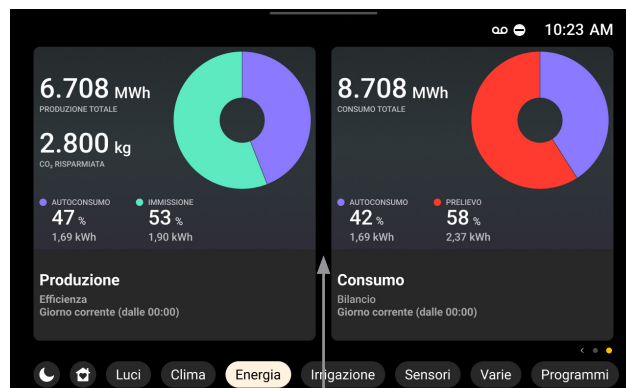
10:23 AM

6.708 MWh
PRODUZIONE TOTALE

2.800 kg
$CO_2$ RISPARMIATA

AUTOCONSUMO
47 %
1,69 kWh

IMMISSIONE
53 %
1,90 kWh

Produzione
Efficienza
Giorno corrente (dalle 00:00)

8.708 MWh
CONSUMO TOTALE

AUTOCONSUMO
42 %
1,69 kWh

PRELIEVO
58 %
2,37 kWh

Consumo
Bilancio
Giorno corrente (dalle 00:00)

Luci Clima Energia Irrigazione Sensori Varie Programmi